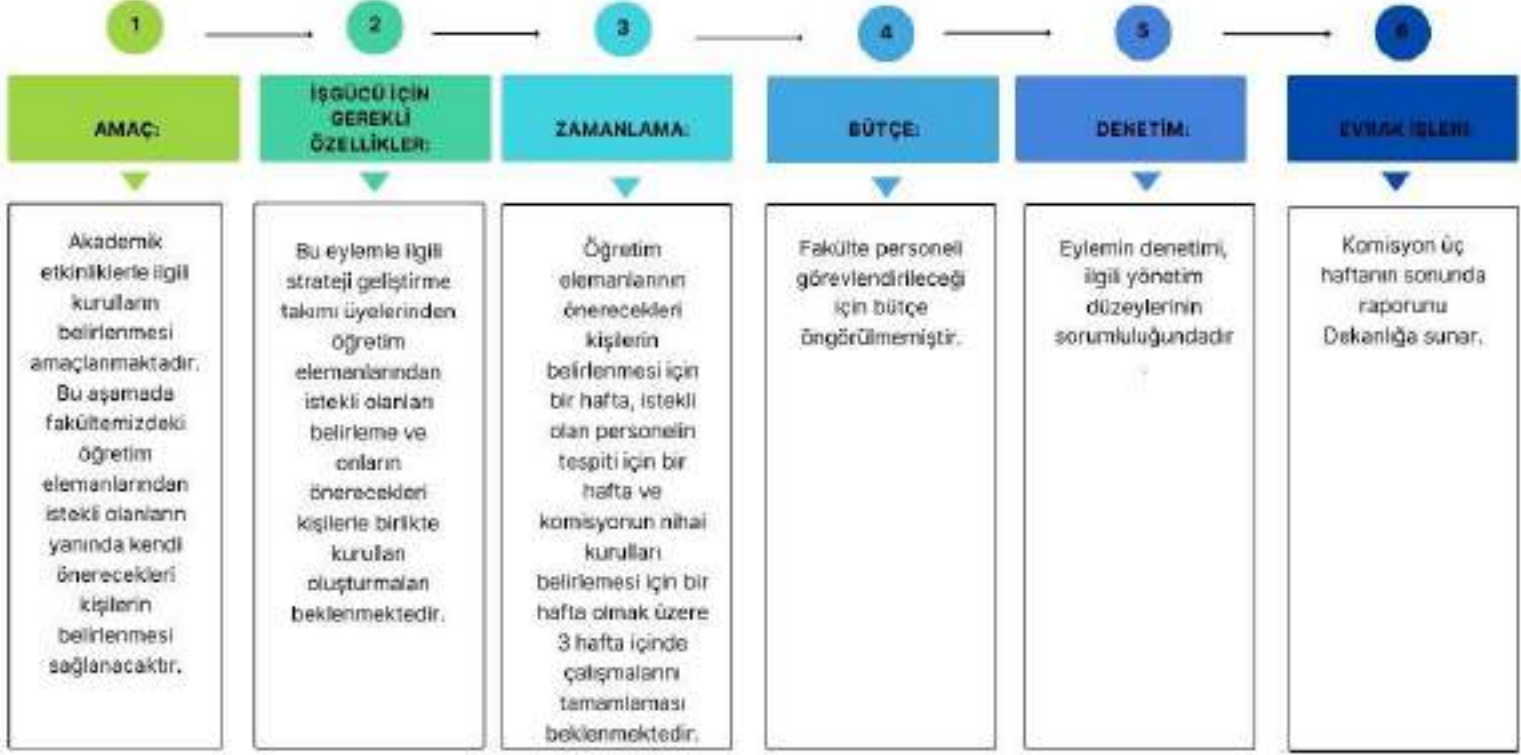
1

AMAÇ:

Akademik etkinliklerle ilgili kurulların belirlenmesi amaçlanmaktadır. Bu aşamada fakültemizdeki öğretim elemanlarından istekli olanların yanında kendi önerecekleri kişilerin belirlenmesi sağlanacaktır.

2

İŞGÜCÜ İÇİN GEREKLİ ÖZELLİKLER:

Bu eylemle ilgili strateji geliştirme takımı üyelerinden öğretim elemanlarından istekli olanları belirleme ve onların önerecekleri kişilerle birlikte kurulları oluşturmaları beklenmektedir.

3

ZAMANLAMA:

Öğretim elemanlarının önerecekleri kişilerin belirlenmesi için bir hafta, istekli olan personelin tespiti için bir hafta ve komisyonun nihai kurulları belirlemesi için bir hafta olmak üzere 3 hafta içinde çalışmalarını tamamlaması beklenmektedir.

4

BÜTÇE:

Fakülte personeli görevlendirileceği için bütçe öngörülmemiştir.

5

DENETİM:

Eylemin denetimi, ilgili yönetim düzeylerinin sorumluluğundadır

6

EVRAK İŞLERİ

Komisyon üç haftanın sonunda raporunu Dekanlığa sunar.